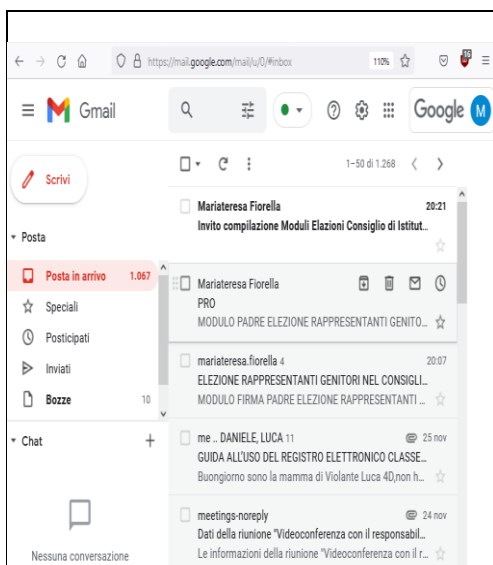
https://mail.google.com/mail/u/0/#inbox
110%
16

Gmail
Google
M

Scrivi

Posta
Posta in arrivo 1.067
Speciali
Posticipati
Inviati
Bozze 10

Chat
+

Nessuna conversazione

1–50 di 1.268

Mariateresa Fiorella 20:21
Invito compilazione Moduli Elazioni Consiglio di Istitut...

Mariateresa Fiorella
PRO
MODULO PADRE ELEZIONE RAPPRESENTANTI GENITO...

mariateresa.fiorella 4 20:07
ELEZIONE RAPPRESENTANTI GENITORI NEL CONSIGLI...
MODULO FIRMA PADRE ELEZIONE RAPPRESENTANTI ...

me .. DANIELE, LUCA 11 25 nov
GUIDA ALL'USO DEL REGISTRO ELETTRONICO CLASSE...
Buongiorno sono la mamma di Violante Luca 4D,non h...

meetings-noreply 24 nov
Dati della riunione "Videoconferenza con il responsabil...
Le informazioni della riunione "Videoconferenza con il r...